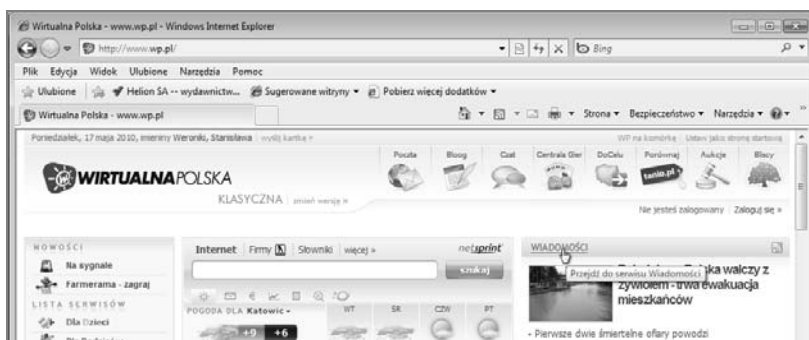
Wirtualna Polska - www.wp.pl - Windows Internet Explorer

http://www.wp.pl/

Bing

Plik Edycja Widok Ulubione Narzędzia Pomoc

Ulubione Helion SA -- wydawnictw... Sugerowane witryny ▾ Pobierz więcej dodatków ▾

Wirtualna Polska - www.wp.pl

Strona ▾ Bezpieczeństwo ▾ Narzędzia ▾

Poniedziałek, 17 maja 2010, imieniny Weroniki, Stanisława wyślij kartkę »

WP na komórkę Ustaw jako stronę startową

WIRTUALNAPOLSKA

KLASYCZNA zmień wersję »

Poczta Blog Czat Centrala Gier DoCelu Porównaj Aukcje Blogy

tanio.pl

Nie jesteś zalogowany Zaloguj się »

NOWOŚCI

Na sygnale

Farmerama - zagraj

LISTA SERWISÓW

Dla Dzieci

Internet Firmy Słowniki więcej »

netsprint

szukaj

POGODA DLA Katowic ▾ WT ŚR CZW PT

+9 +6

WIADOMOŚCI

Przejdź do serwisu Wiadomości

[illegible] walczy z żywiołem - trwa ewakuacja mieszkańców

- Pierwsze dwie śmiertelne ofiary powodzi